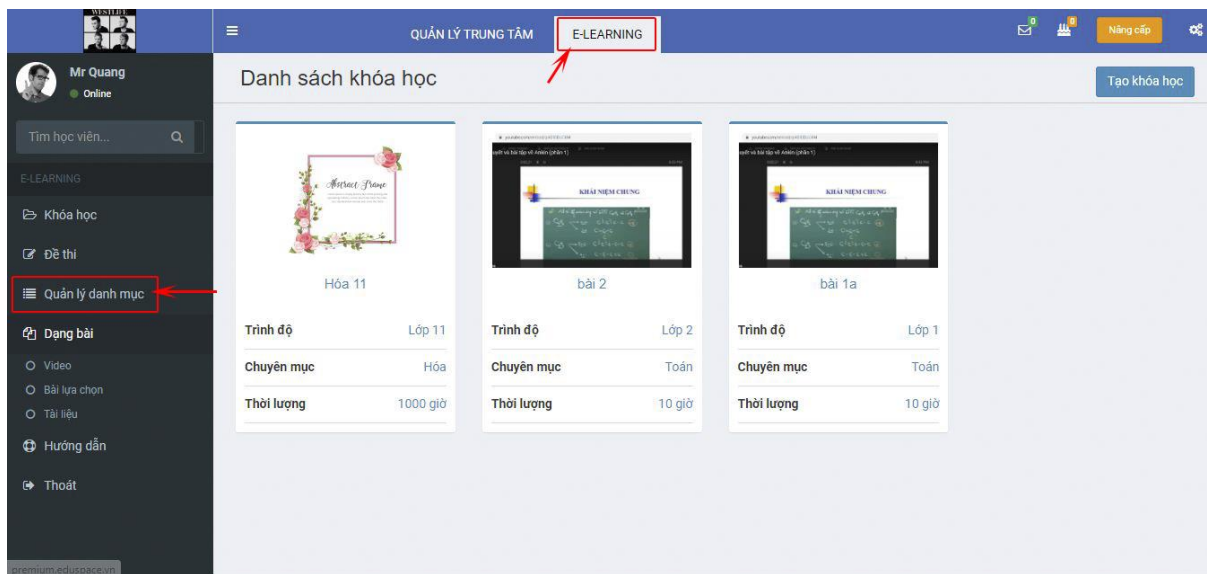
WESTLIFE

Mr Quang
Online

Tìm học viên...

E-LEARNING

Khóa học

Đề thi

Quản lý danh mục

Dạng bài

Video

Bài lựa chọn

Tài liệu

Hướng dẫn

Thoát

premium.eduspace.vn

QUẢN LÝ TRUNG TÂM

E-LEARNING

0

0

Nâng cấp

Danh sách khóa học

Tạo khóa học

Abstract Frame

Hóa 11

| Trình độ | Lớp 11 |
|---|---|
| Chuyên mục | Hóa |
| Thời lượng | 1000 giờ |

KHÁI NIỆM CHUNG

bài 2

| Trình độ | Lớp 2 |
|---|---|
| Chuyên mục | Toán |
| Thời lượng | 10 giờ |

KHÁI NIỆM CHUNG

bài 1a

| Trình độ | Lớp 1 |
|---|---|
| Chuyên mục | Toán |
| Thời lượng | 10 giờ |